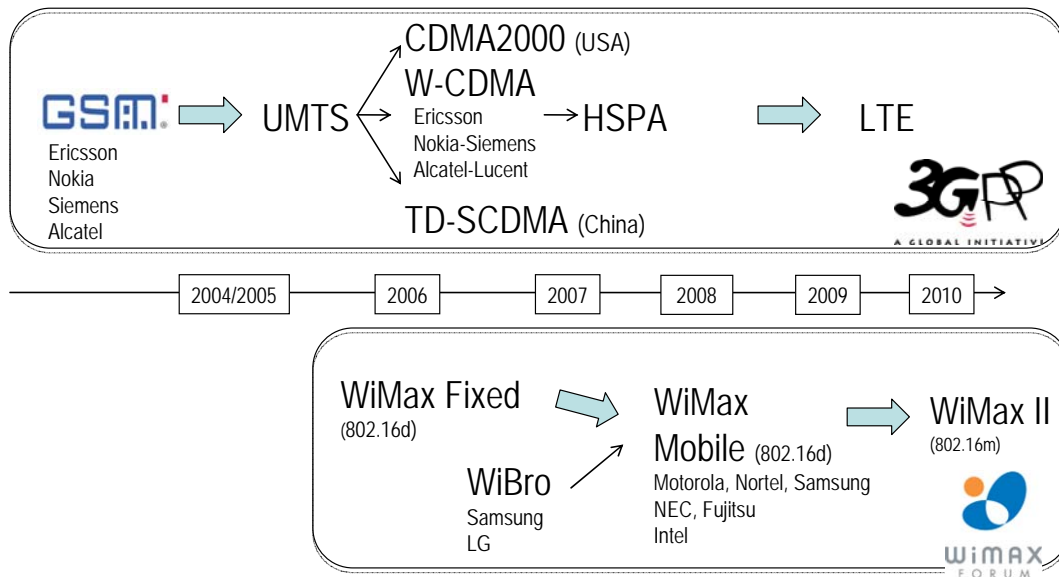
GSM
Ericsson
Nokia
Siemens
Alcatel

UMTS

CDMA2000 (USA)

W-CDMA
Ericsson
Nokia-Siemens
Alcatel-Lucent

HSPA

LTE

TD-SCDMA (China)

3GPP
A GLOBAL INITIATIVE

| 2004/2005 | 2006 | 2007 | 2008 | 2009 | 2010 |
|---|---|---|---|---|---|

WiMax Fixed
(802.16d)

WiBro
Samsung
LG

WiMax
Mobile (802.16d)
Motorola, Nortel, Samsung
NEC, Fujitsu
Intel

WiMax II
(802.16m)

WiMAX
FORUM